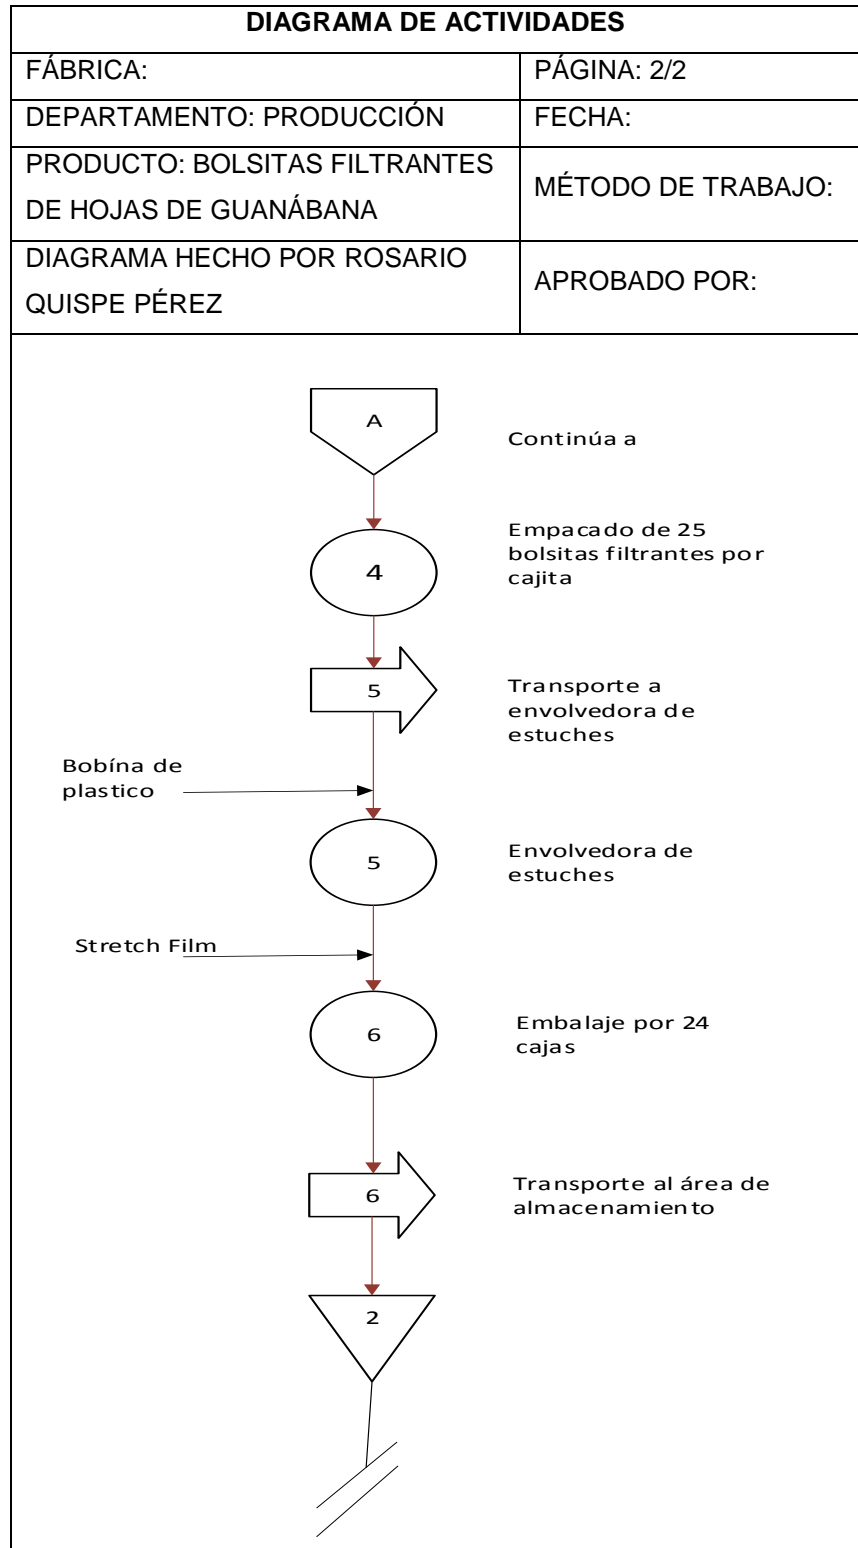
| DIAGRAMA DE ACTIVIDADES | |
|---|---|
| FÁBRICA: | PÁGINA: 2/2 |
| DEPARTAMENTO: PRODUCCIÓN | FECHA: |
| PRODUCTO: BOLSITAS FILTRANTES DE HOJAS DE GUANÁBANA | MÉTODO DE TRABAJO: |
| DIAGRAMA HECHO POR ROSARIO QUISPE PÉREZ | APROBADO POR: |

A

Continúa a

4

Empacado de 25 bolsitas filtrantes por cajita

5

Transporte a envolvedora de estuches

Bobína de plastico

5

Envolvedora de estuches

Stretch Film

6

Embalaje por 24 cajas

6

Transporte al área de almacenamiento

2